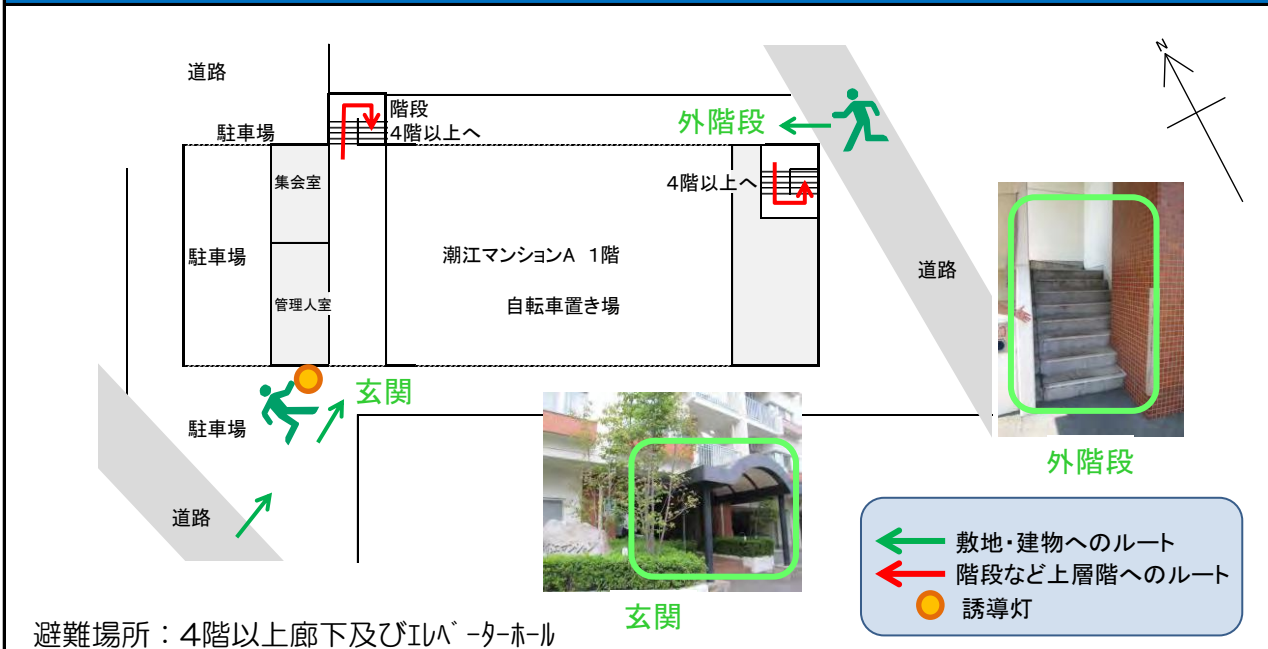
N

道路

駐車場

階段
4階以上へ

外階段

集会室

4階以上へ

駐車場

潮江マンションA 1階

道路

自転車置き場

管理人室

玄関

駐車場

外階段

道路

玄関

敷地・建物へのルート
階段など上層階へのルート
誘導灯

避難場所：4階以上廊下及びｴﾚﾍﾞｰﾀｰﾎｰﾙ